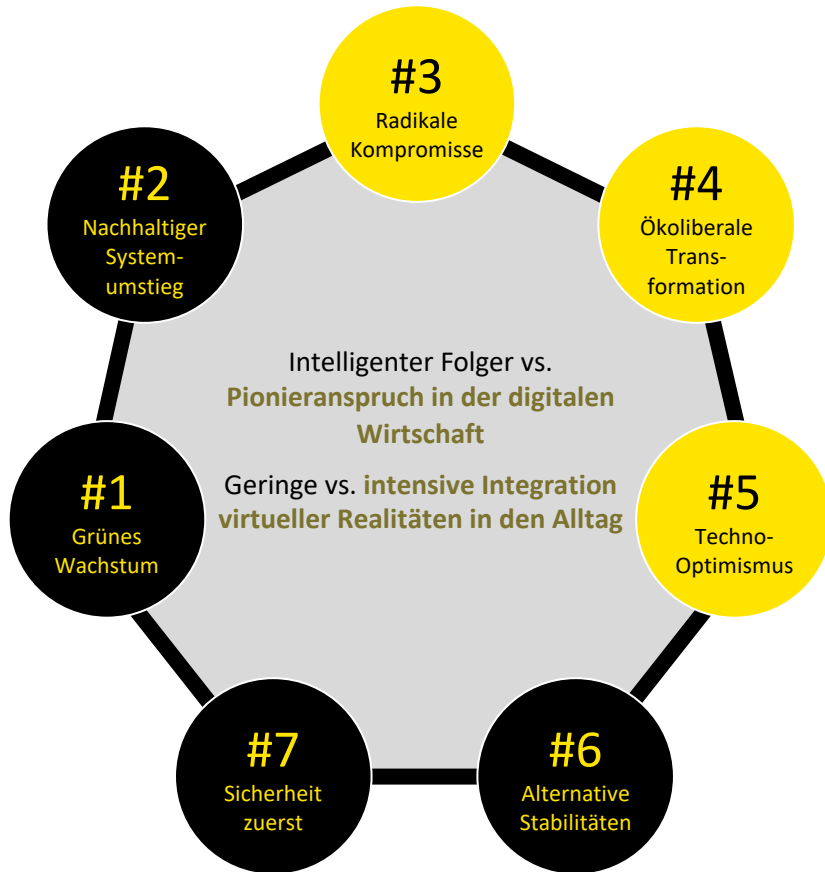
#3
Radikale Kompromisse

#2
Nachhaltiger Systemumstieg

#4
Ökoliberale Transformation

Intelligenter Folger vs. Pionieranspruch in der digitalen Wirtschaft

Geringe vs. intensive Integration virtueller Realitäten in den Alltag

#1
Grünes Wachstum

#5
Techno-Optimismus

#7
Sicherheit zuerst

#6
Alternative Stabilitäten